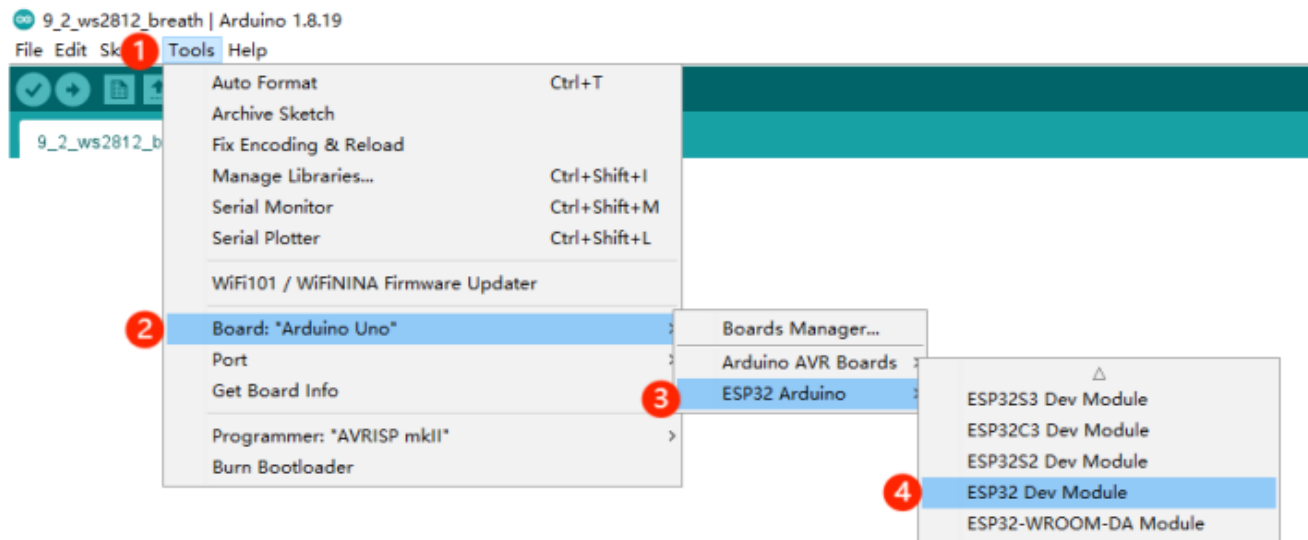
9_2_ws2812_breath | Arduino 1.8.19
File Edit Sk 1 Tools Help
9_2_ws2812_b
Auto Format Ctrl+T
Archive Sketch
Fix Encoding & Reload
Manage Libraries... Ctrl+Shift+I
Serial Monitor Ctrl+Shift+M
Serial Plotter Ctrl+Shift+L
WiFi101 / WiFiNINA Firmware Updater
2 Board: "Arduino Uno"
Port
Get Board Info
Programmer: "AVRISP mkII"
Burn Bootloader
Boards Manager...
Arduino AVR Boards
3 ESP32 Arduino
△
ESP32S3 Dev Module
ESP32C3 Dev Module
ESP32S2 Dev Module
4 ESP32 Dev Module
ESP32-WROOM-DA Module